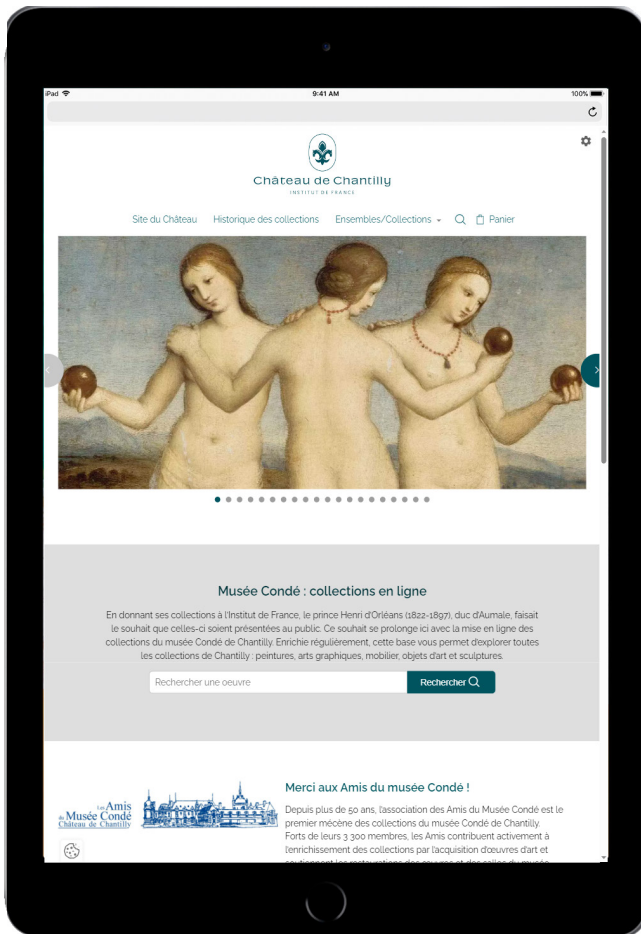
iPad
9:41 AM
100%

Château de Chantilly
INSTITUT DE FRANCE

Site du Château Historique des collections Ensembles/Collections Panier

Musée Condé : collections en ligne

En donnant ses collections à l'Institut de France, le prince Henri d'Orléans (1822-1897), duc d'Aumale, faisait le souhait que celles-ci soient présentées au public. Ce souhait se prolonge ici avec la mise en ligne des collections du musée Condé de Chantilly. Enrichie régulièrement, cette base vous permet d'explorer toutes les collections de Chantilly : peintures, arts graphiques, mobilier, objets d'art et sculptures.

Rechercher une oeuvre
Rechercher

Les Amis du Musée Condé Château de Chantilly

Merci aux Amis du musée Condé !

Depuis plus de 50 ans, l'association des Amis du Musée Condé est le premier mécène des collections du musée Condé de Chantilly. Forts de leurs 3 300 membres, les Amis contribuent activement à l'enrichissement des collections par l'acquisition d'œuvres d'art et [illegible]